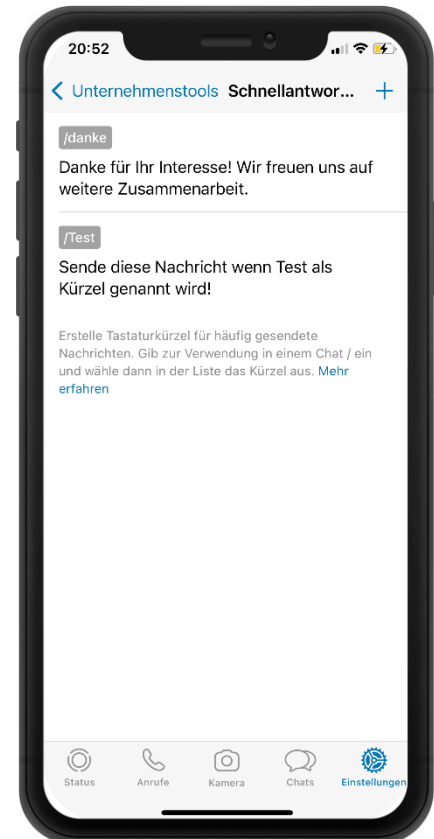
20:52

Unternehmenstools Schnellantwor...

+

/danke

Danke für Ihr Interesse! Wir freuen uns auf weitere Zusammenarbeit.

/Test

Sende diese Nachricht wenn Test als Kürzel genannt wird!

Erstelle Tastaturkürzel für häufig gesendete Nachrichten. Gib zur Verwendung in einem Chat / ein und wähle dann in der Liste das Kürzel aus. Mehr erfahren

Status Anrufe Kamera Chats Einstellungen